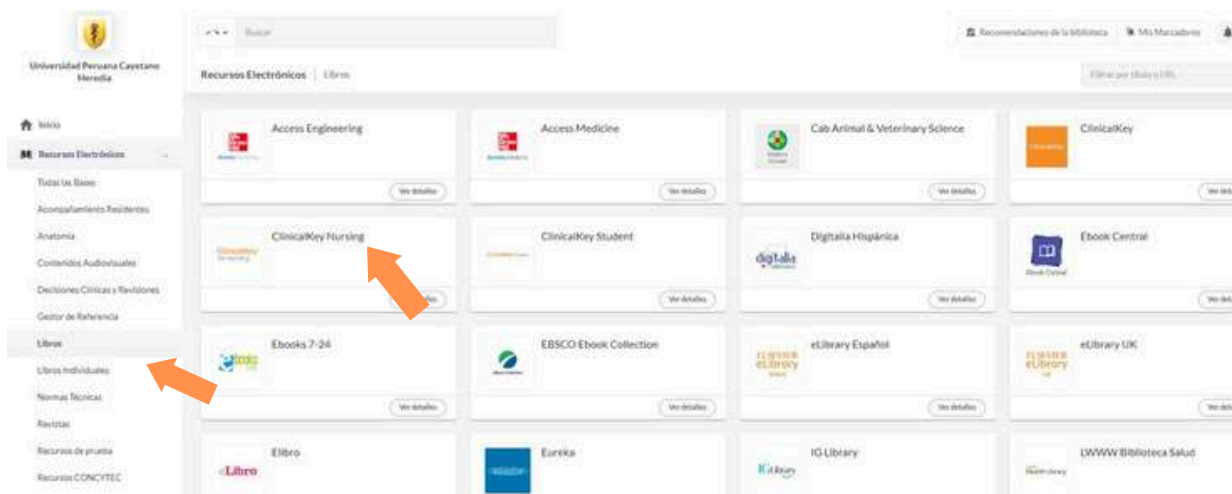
Universidad Peruana Cayetano Heredia

Buscar

Recomendaciones de la biblioteca | Mis Marcadores

Recursos Electrónicos | Libros

Filtrar por título o URL

Inicio
Recursos Electrónicos
Todas las Bases
Acompañamiento Residentes
Anatomía
Contenidos Audiovisuales
Decisiones Clínicas y Revisiones
Gestor de Referencia
Libros
Libros Individuales
Normas Técnicas
Revistas
Recursos de prueba
Recursos CONCYTEC

Access Engineering
Ver detalles

Access Medicine
Ver detalles

Cab Animal & Veterinary Science
Ver detalles

ClinicalKey
Ver det

ClinicalKey Nursing
Ver detalles

ClinicalKey Student
Ver detalles

Digitalia Hispánica
digitalia
Ver detalles

Ebook Central
Ebook Central
Ver det

Ebooks 7-24
Ver detalles

EBSCO Ebook Collection
Ver detalles

eLibrary Español
ELSEVIER eLibrary
Ver detalles

eLibrary UK
ELSEVIER eLibrary
Ver det

Elibro
eLibro

Eureka

IG Library
IGLibrary

LWWW Biblioteca Salud